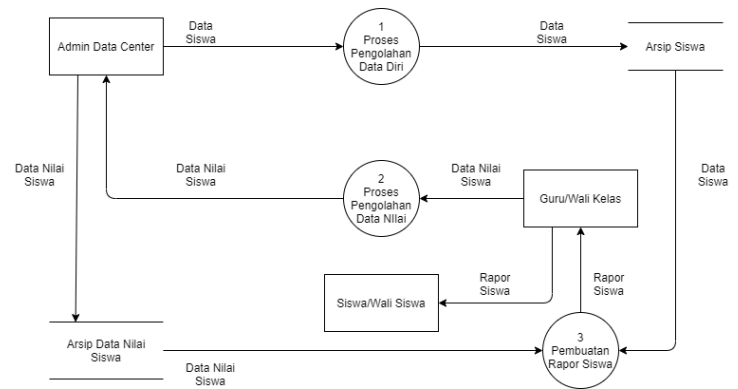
Admin Data Center

Data Siswa

1 Proses Pengolahan Data Diri

Data Siswa

Arsip Siswa

Data Nilai Siswa

Data Nilai Siswa

2 Proses Pengolahan Data Nilai

Data Nilai Siswa

Guru/Wali Kelas

Data Siswa

Rapor Siswa

Siswa/Wali Siswa

Rapor Siswa

Arsip Data Nilai Siswa

Data Nilai Siswa

3 Pembuatan Rapor Siswa